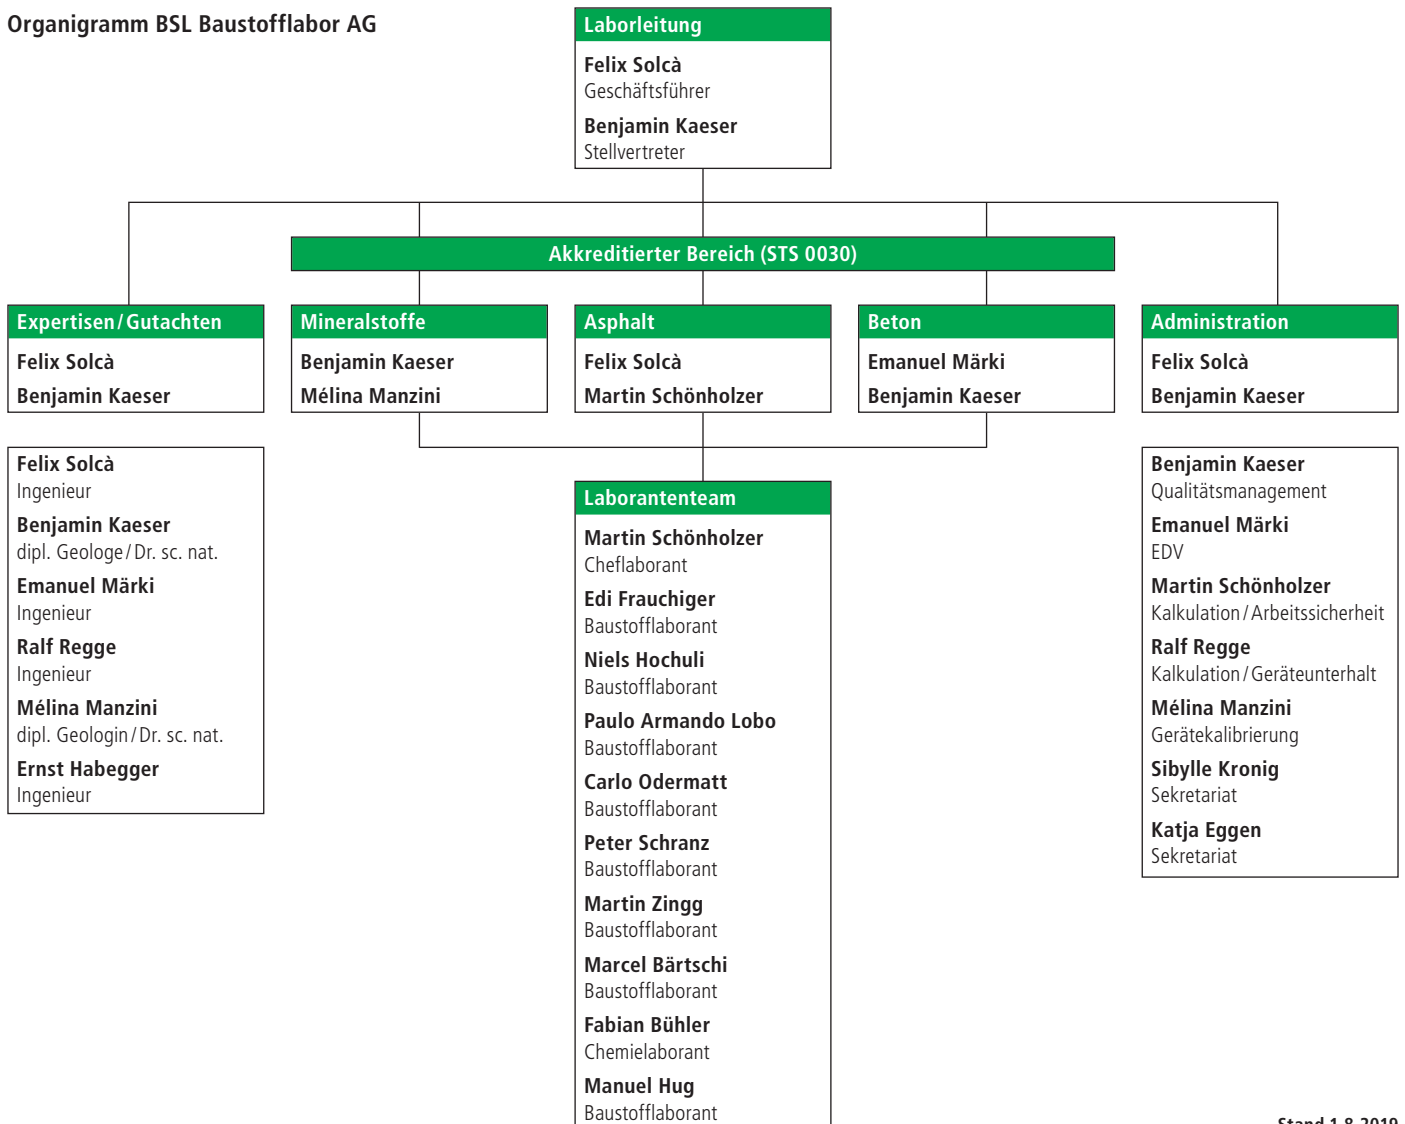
Organigramm BSL Baustofflabor AG

Laborleitung
Felix Solcà
Geschäftsführer
Benjamin Kaeser
Stellvertreter

Akkreditierter Bereich (STS 0030)

Expertisen / Gutachten
Felix Solcà
Benjamin Kaeser

Mineralstoffe
Benjamin Kaeser
Mélina Manzini

Asphalt
Felix Solcà
Martin Schönholzer

Beton
Emanuel Märki
Benjamin Kaeser

Administration
Felix Solcà
Benjamin Kaeser

Felix Solcà
Ingenieur
Benjamin Kaeser
dipl. Geologe / Dr. sc. nat.
Emanuel Märki
Ingenieur
Ralf Regge
Ingenieur
Mélina Manzini
dipl. Geologin / Dr. sc. nat.
Ernst Habegger
Ingenieur

Laborantenteam
Martin Schönholzer
Cheflaborant
Edi Frauchiger
Baustofflaborant
Niels Hochuli
Baustofflaborant
Paulo Armando Lobo
Baustofflaborant
Carlo Odermatt
Baustofflaborant
Peter Schranz
Baustofflaborant
Martin Zingg
Baustofflaborant
Marcel Bärtschi
Baustofflaborant
Fabian Bühler
Chemielaborant
Manuel Hug
Baustofflaborant

Benjamin Kaeser
Qualitätsmanagement
Emanuel Märki
EDV
Martin Schönholzer
Kalkulation / Arbeitssicherheit
Ralf Regge
Kalkulation / Geräteunterhalt
Mélina Manzini
Gerätekalibrierung
Sibylle Kronig
Sekretariat
Katja Eggen
Sekretariat

Stand 1.8.2019